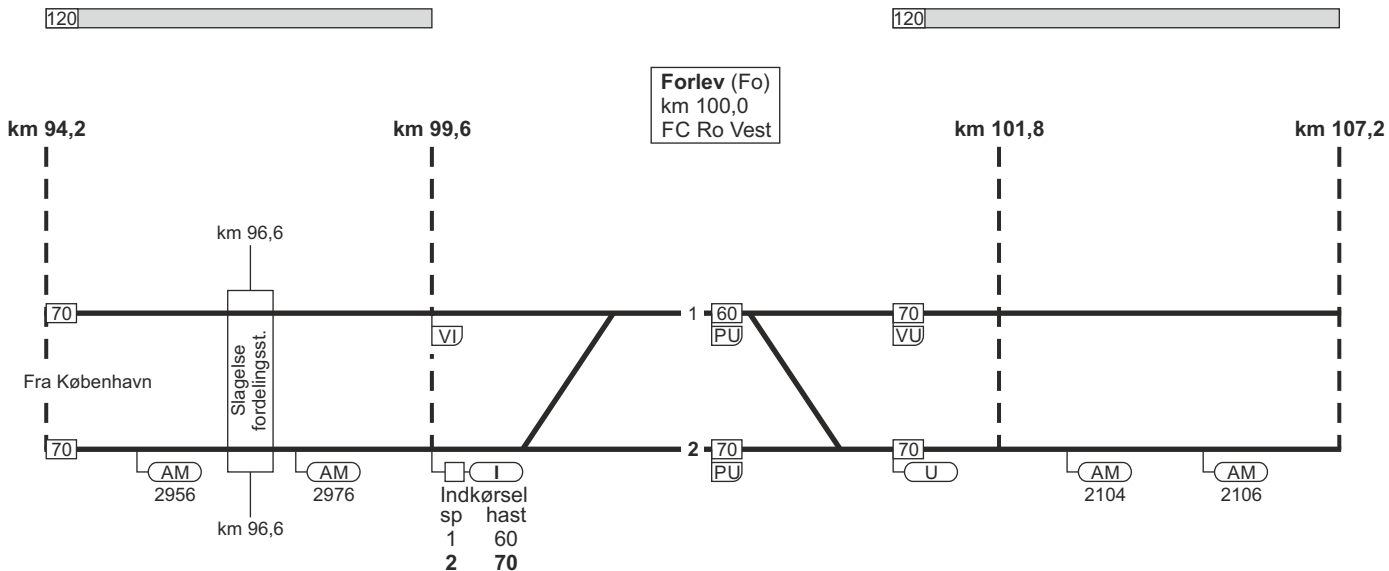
120

120

**Forlev** (Fo)
km 100,0
FC Ro Vest

**km 94,2**

**km 99,6**

**km 101,8**

**km 107,2**

km 96,6

70

Slagelse fordelingsst.

VI

1 60
PU

70
VU

Fra København

70

2 70
PU

70

AM
2956

AM
2976

I

U

AM
2104

AM
2106

km 96,6

| Indkørsel | |
|---|---|
| sp | hast |
| 1 | 60 |
| **2** | **70** |